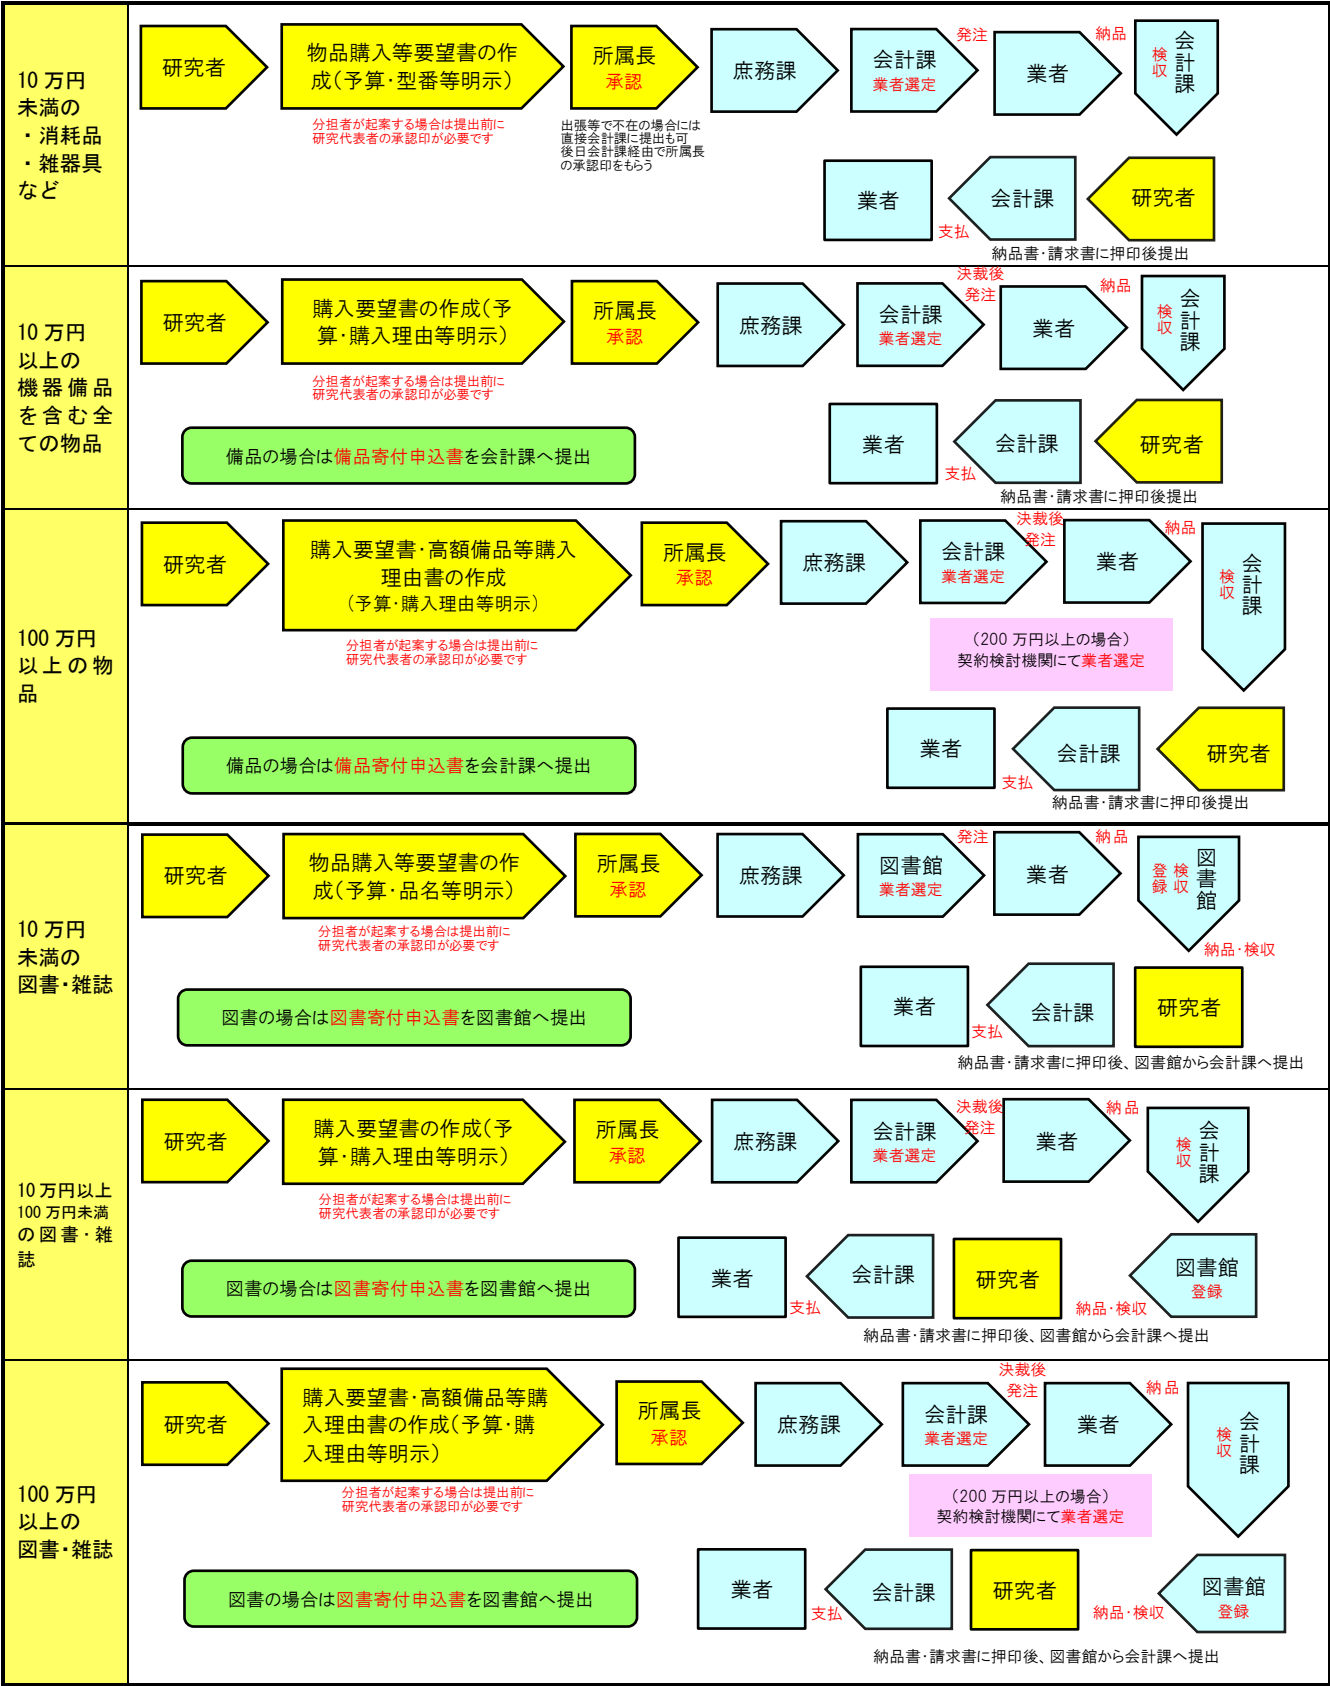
10 万円未満の
・消耗品
・雑器具
など

研究者
物品購入等要望書の作成（予算・型番等明示）
分担者が起案する場合は提出前に研究代表者の承認印が必要です
所属長
承認
出張等で不在の場合には直接会計課に提出も可
後日会計課経由で所属長の承認印をもらう
庶務課
会計課
業者選定
発注
業者
納品
検収
会計課
業者
支払
会計課
研究者
納品書･請求書に押印後提出

10 万円以上の機器備品を含む全ての物品

研究者
購入要望書の作成（予算・購入理由等明示）
分担者が起案する場合は提出前に研究代表者の承認印が必要です
所属長
承認
庶務課
会計課
業者選定
決裁後
発注
業者
納品
検収
会計課
備品の場合は備品寄付申込書を会計課へ提出
業者
支払
会計課
研究者
納品書･請求書に押印後提出

100 万円以上の物品

研究者
購入要望書･高額備品等購入理由書の作成（予算・購入理由等明示）
分担者が起案する場合は提出前に研究代表者の承認印が必要です
所属長
承認
庶務課
会計課
業者選定
決裁後
発注
業者
納品
検収
会計課
（200 万円以上の場合）
契約検討機関にて業者選定
備品の場合は備品寄付申込書を会計課へ提出
業者
支払
会計課
研究者
納品書･請求書に押印後提出

10 万円未満の図書・雑誌

研究者
物品購入等要望書の作成（予算・品名等明示）
分担者が起案する場合は提出前に研究代表者の承認印が必要です
所属長
承認
庶務課
図書館
業者選定
発注
業者
納品
登録
検収
図書館
納品・検収
図書の場合は図書寄付申込書を図書館へ提出
業者
支払
会計課
研究者
納品書･請求書に押印後、図書館から会計課へ提出

10 万円以上100 万円未満の図書・雑誌

研究者
購入要望書の作成（予算・購入理由等明示）
分担者が起案する場合は提出前に研究代表者の承認印が必要です
所属長
承認
庶務課
会計課
業者選定
決裁後
発注
業者
納品
検収
会計課
図書の場合は図書寄付申込書を図書館へ提出
業者
支払
会計課
研究者
納品・検収
図書館
登録
納品書･請求書に押印後、図書館から会計課へ提出

100 万円以上の図書・雑誌

研究者
購入要望書･高額備品等購入理由書の作成（予算・購入理由等明示）
分担者が起案する場合は提出前に研究代表者の承認印が必要です
所属長
承認
庶務課
会計課
業者選定
決裁後
発注
業者
納品
検収
会計課
（200 万円以上の場合）
契約検討機関にて業者選定
図書の場合は図書寄付申込書を図書館へ提出
業者
支払
会計課
研究者
納品・検収
図書館
登録
納品書･請求書に押印後、図書館から会計課へ提出